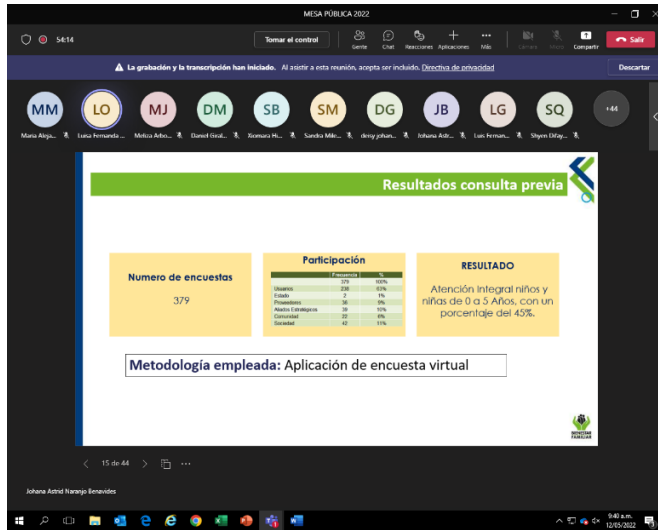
MESA PÚBLICA 2022

54:14

Tomar el control

Gente Chat Reacciones Aplicaciones Más Cámara Micro Compartir Salir

La grabación y la transcripción han iniciado. Al asistir a esta reunión, acepta ser incluido. Directiva de privacidad

Descartar

MM LO MJ DM SB SM DG JB LG SQ +44

Maria Aleja... Luisa Fernanda ... Meliza Arbo... Daniel Giral... Xiomara Hi... Sandra Mile... deisy johan... Johana Astr... Luis Fernan... Shyen Difay...

Resultados consulta previa

Numero de encuestas

379

Participación

| | Frecuencia | % |
|---|---|---|
| | 379 | 100% |
| Usuarios | 236 | 63% |
| Estado | 2 | 1% |
| Proveedores | 36 | 9% |
| Aliados Estrategicos | 39 | 10% |
| Comunidad | 22 | 6% |
| Sociedad | 42 | 11% |

RESULTADO

Atención integral niños y niñas de 0 a 5 Años, con un porcentaje del 45%.

Metodología empleada: Aplicación de encuesta virtual

BIENESTAR FAMILIAR

15 de 44

Johana Astrid Naranjo Benavides

9:40 a.m.
12/05/2022